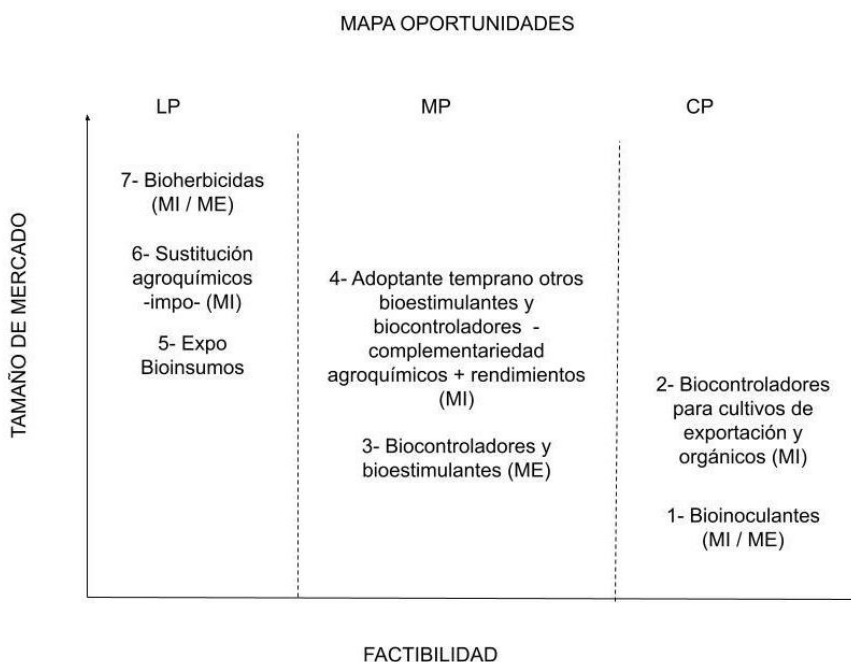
MAPA OPORTUNIDADES

TAMAÑO DE MERCADO

LP

7- Bioherbicidas (MI / ME)

6- Sustitución agroquímicos -impo- (MI)

5- Expo Bioinsumos

MP

4- Adoptante temprano otros bioestimulantes y biocontroladores - complementariedad agroquímicos + rendimientos (MI)

3- Biocontroladores y bioestimulantes (ME)

CP

2- Biocontroladores para cultivos de exportación y orgánicos (MI)

1- Bioinoculantes (MI / ME)

FACTIBILIDAD